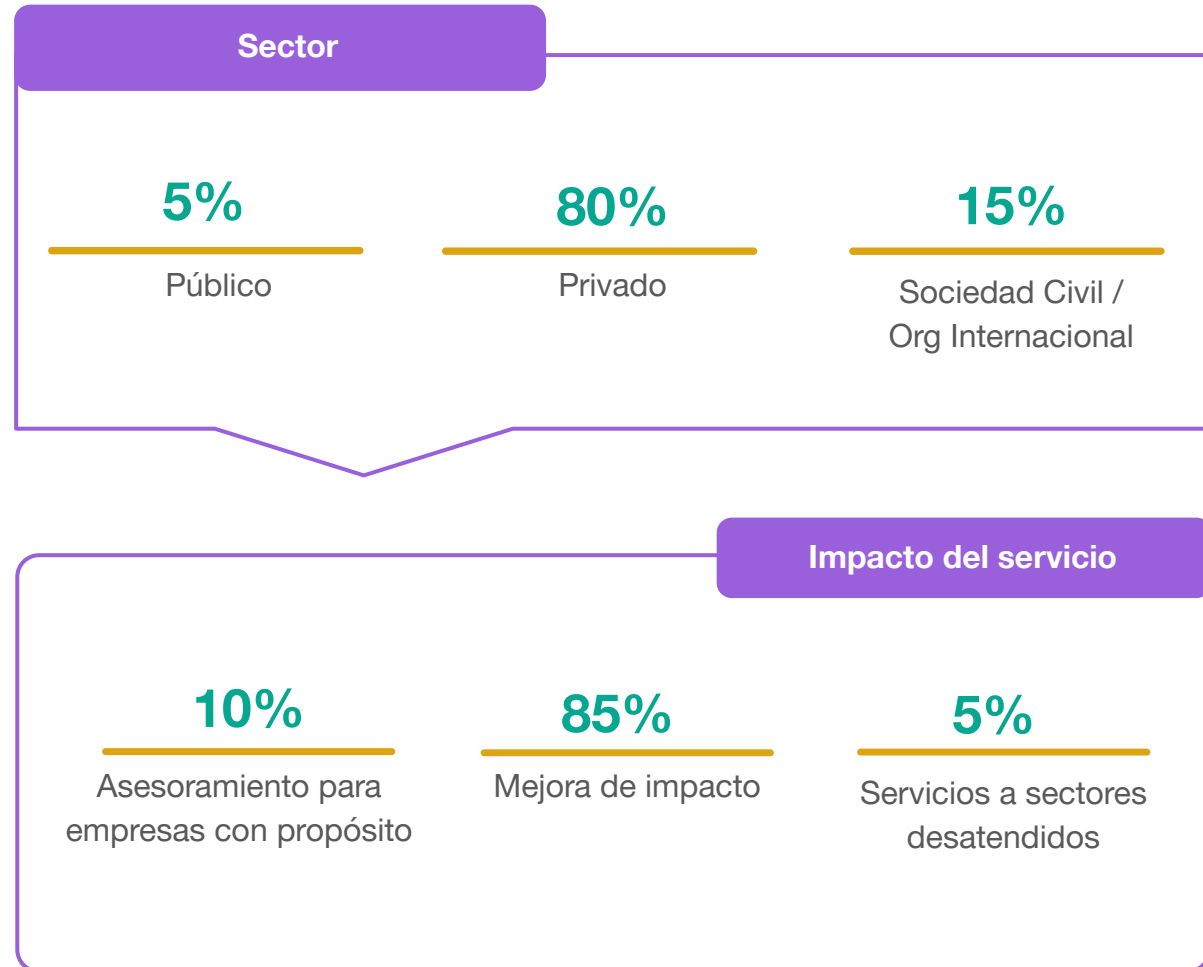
Sector

5%
Público

80%
Privado

15%
Sociedad Civil / Org Internacional

Impacto del servicio

10%
Asesoramiento para empresas con propósito

85%
Mejora de impacto

5%
Servicios a sectores desatendidos